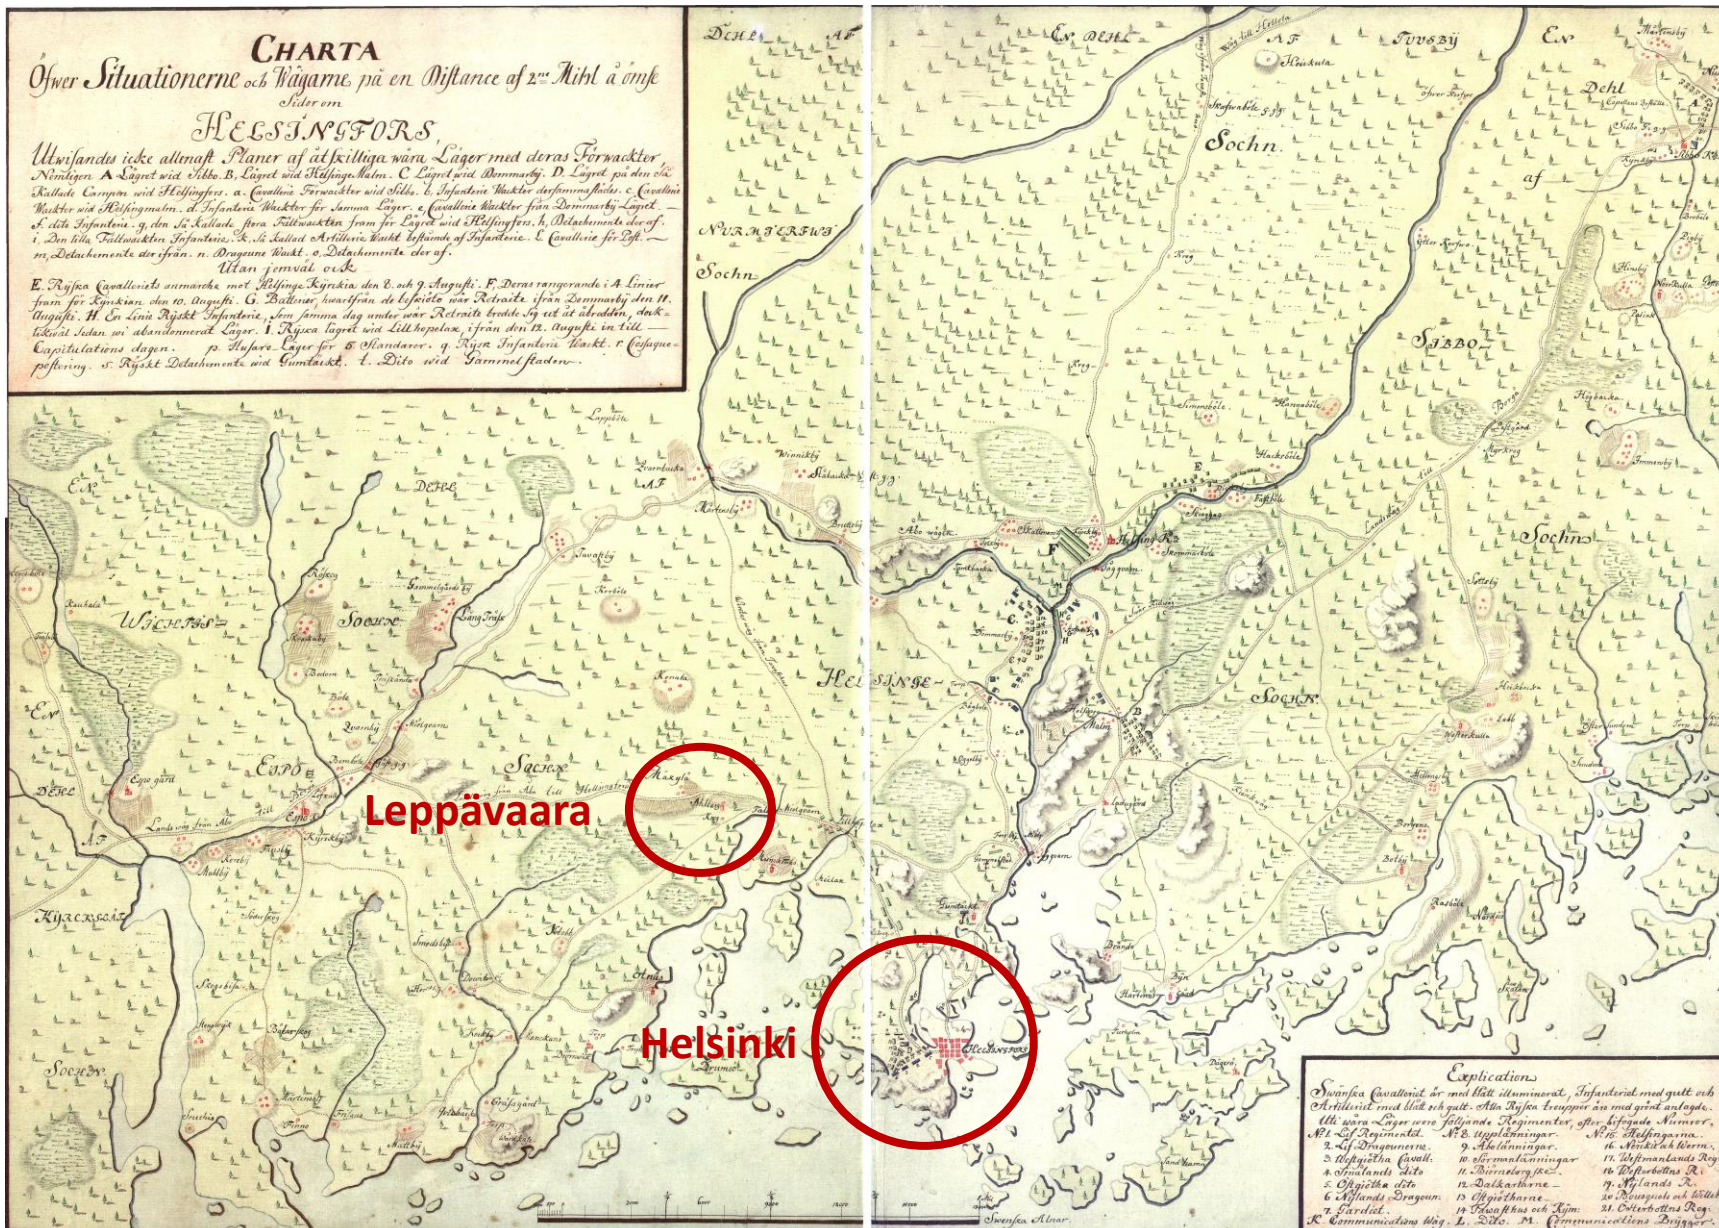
CHARTA
Öfwer Situationerne och Wägarne på en Distance af 2:ne Mihl å ömse Sidor om
HELSINGFORS,
Utwisandes icke allenast Planer af åtskilliga wåra Läger med deras Förwackter Nemligen A Lägret wid Sibbo. B, Lägret wid Helsinge Malm. C Lägret wid Dommarby. D. Lägret på den så Kallade Campen wid Helsingfors. a. Cavallerie Förwackter wid Sibbo. b. Infanterie Wackter därsammastädes. c. Cavallerie Wackter wid Helsingmalm. d. Infanterie Wackter för samma Läger. e. Cavallerie Wackter från Dommarby Lägret. f. dito Infanterie. g. den så Kallade stora Fältwackten fram för Lägret wid Helsingfors. h. Detachemente der af. i. Den lilla Fältwackten Infanterie. k. Så kallad Artillerie Wackt bestående af Infanterie. l. Cavallerie för Post. m. Detachemente der ifrån. n. Dragoune Wackt. o. Detachemente der af.
Utan jemwäl och
E. Ryska Cavalleriets anmarche mot Helsinge Kyrkia den 8. och 9. Augusti. F. Deras rangerande i 4 Linier fram för Kyrkian den 10. Augusti. G. Batterier, hwarifrån de beskiöto wår Retraite ifrån Dommarbÿ den 11. Augusti. H. En Linie Rÿskt Infanterie, som samma dag under wår Retraite bredde sig ut åt åbredden, och tillika Sidan wi abandonnerat Läger. I. Ryska Lägret wid Lillhopelax, ifrån den 12. Augusti in till Capitulations dagen. p. Husare Läger för 5 Standarer. q. Ryska Infanterie Wackt. r. Cosaque postering. s. Ryskt Detachemente wid Gumtaäkt. t. Dito wid Gamnelstaden.

DEHL AF EN DEHL AF TUUSBY EN Dehl
Sochn af
NURMIÄRWI Sochn
SIBBO Sochn
Sochn
EN DEHL AF
WICHTIS Sochn
EN DEHL AF
ESPO Sochn
HELSINGE Sochn
KYRCKSLÄTT Sochn
Leppävaara
Helsinki
HELSINGFORS

Explication
Swänska Cavalleriet är med blått illuminerat, Infanteriet med gult och Artilleriet med blått och gult. Alla Rÿska trouppar äro med grönt anlagde.
Uti wåra Läger woro följande Regimenter, efter bifogade Numror.
No. 1. Lif Regimentet. 2. Lif Dragounerne. 3. Östgiötha Cavall. 4. Smålands dito 5. Östgiötha dito 6. Nÿlands Dragoun. 7. Gardiet.
No. 8. Uppländningar. 9. Åboländningar. 10. Sörmanländningar 11. Biörneborgske. 12. Dalkarlarne. 13. Östgiötharne. 14. Tawasthus och Kÿm.
No. 15. Helsingarne. 16. Närkes och Werm. 17. Westmanlands Reg. 18. Westerbottns R. 19. Nylands R. 20. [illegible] 21. Österbottns Reg.
K. Communications Wäg. L. Dito. M. Communications Bryggor.
Swenska Alnar.